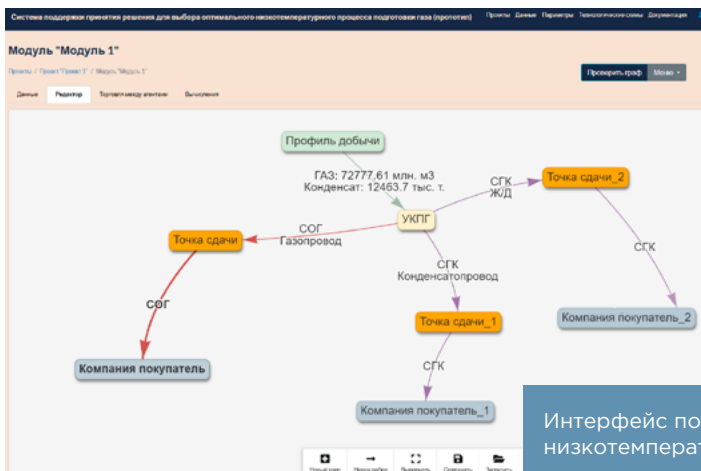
Система поддержки принятия решения для выбора оптимального низкотемпературного процесса подготовки газа (прототип)

Проекты Данные Параметры Технологические схемы Документация

Модуль "Модуль 1"

Проекты / Проект "Проект 1" / Модуль "Модуль 1"

Проверить граф Меню

Данные Редактор Торговля между агентами Вычисления

Профиль добычи

ГАЗ: 72777.61 млн. м3
Конденсат: 12463.7 тыс. т.

СГК
ЖД

Точка сдачи_2

СОГ
Газопровод

УКПГ

Точка сдачи

СГК
Конденсатопровод

СГК

СОГ

Точка сдачи_1

Компания покупатель_2

Компания покупатель

СГК

Компания покупатель_1

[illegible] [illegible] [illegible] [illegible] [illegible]

Интерфейс по
низкотемперат